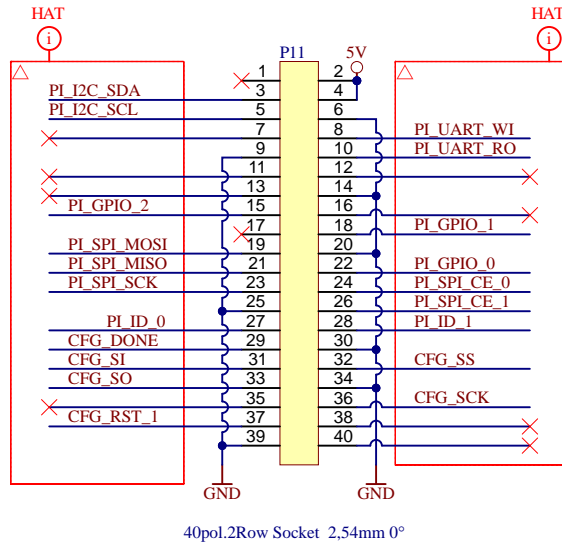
HAT
i
HAT
i
P11
5V
1
2
PI_I2C_SDA
3
4
PI_I2C_SCL
5
6
7
8
PI_UART_WI
9
10
PI_UART_RO
11
12
13
14
PI_GPIO_2
15
16
17
18
PI_GPIO_1
PI_SPI_MOSI
19
20
PI_SPI_MISO
21
22
PI_GPIO_0
PI_SPI_SCK
23
24
PI_SPI_CE_0
25
26
PI_SPI_CE_1
PI_ID_0
27
28
PI_ID_1
CFG_DONE
29
30
CFG_SI
31
32
CFG_SS
CFG_SO
33
34
35
36
CFG_SCK
CFG_RST_1
37
38
39
40
GND
GND

40pol.2Row Socket 2,54mm 0°